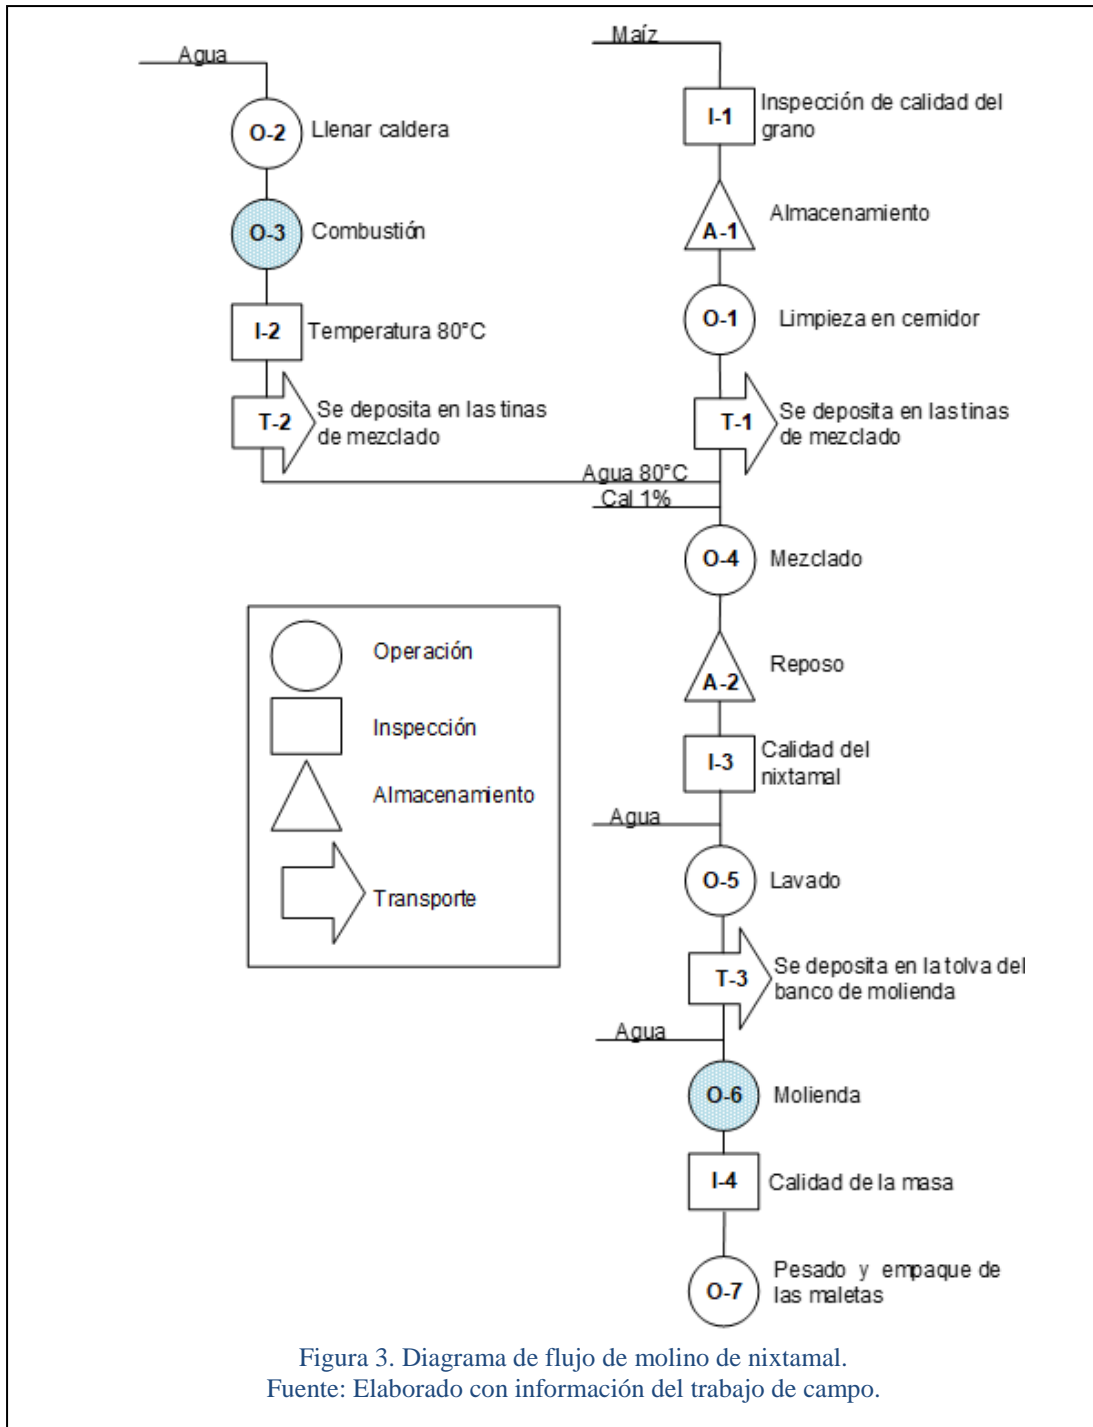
Agua

O-2 Llenar caldera

O-3 Combustión

I-2 Temperatura 80°C

T-2 Se deposita en las tinas de mezclado

Maíz

I-1 Inspección de calidad del grano

A-1 Almacenamiento

O-1 Limpieza en cernidor

T-1 Se deposita en las tinas de mezclado

Agua 80°C

Cal 1%

O-4 Mezclado

A-2 Reposo

I-3 Calidad del nixtamal

Agua

O-5 Lavado

T-3 Se deposita en la tolva del banco de molienda

Agua

O-6 Molienda

I-4 Calidad de la masa

O-7 Pesado y empaque de las maletas

Operación

Inspección

Almacenamiento

Transporte

Figura 3. Diagrama de flujo de molino de nixtamal.
Fuente: Elaborado con información del trabajo de campo.